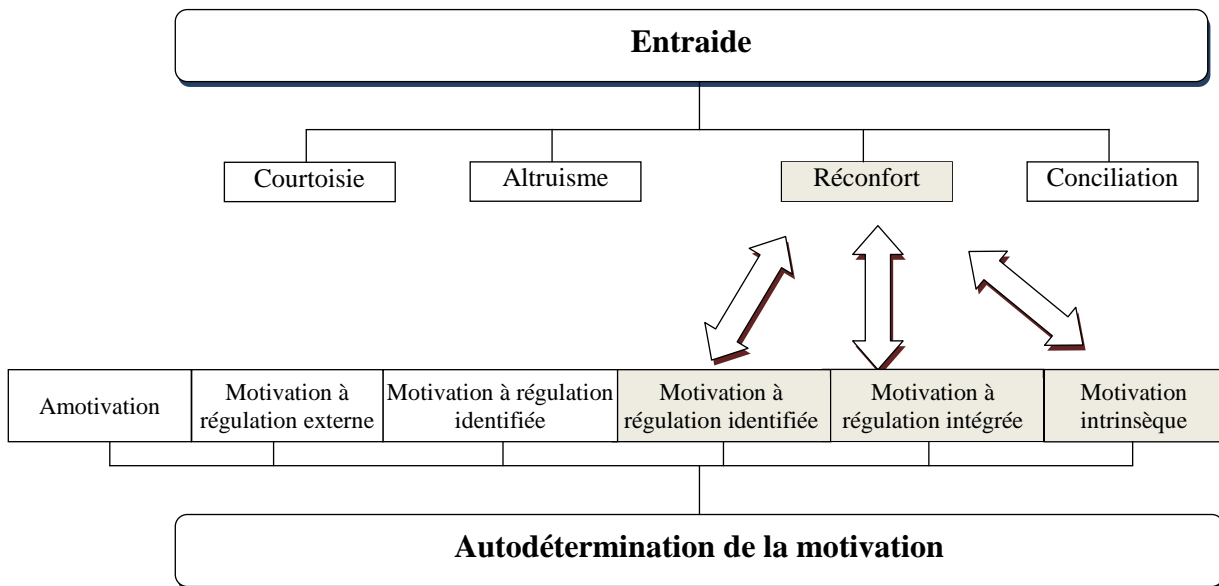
Entraide

Courtoisie

Altruisme

Réconfort

Conciliation

Amotivation

Motivation à régulation externe

Motivation à régulation identifiée

Motivation à régulation identifiée

Motivation à régulation intégrée

Motivation intrinsèque

Autodétermination de la motivation